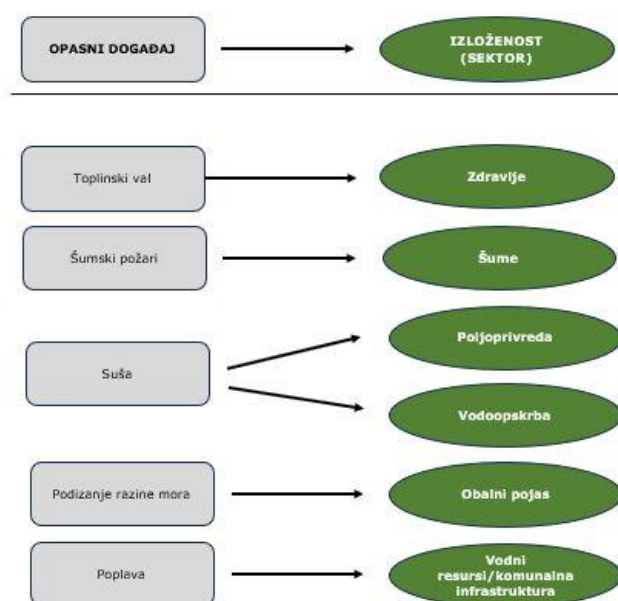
OPASNI DOGAĐAJ

IZLOŽENOST (SEKTOR)

Toplinski val

Zdravlje

Šumski požari

Šume

Suša

Poljoprivreda

Vodoopskrba

Podizanje razine mora

Obalni pojas

Poplava

Vodni resursi/komunalna infrastruktura